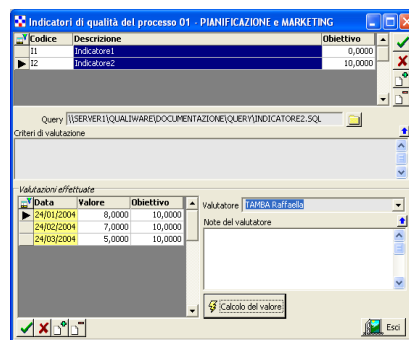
Indicatori di qualità del processo 01 - PIANIFICAZIONE e MARKETING

| Codice | Descrizione | Obiettivo |
|---|---|---|
| I1 | Indicatore1 | 0,0000 |
| I2 | Indicatore2 | 10,0000 |

Query \\SERVER1\QUALIWARE\DOCUMENTAZIONE\QUERY\INDICATORE2.SQL

Criteri di valutazione

Valutazioni effettuate

| Data | Valore | Obiettivo |
|---|---|---|
| 24/01/2004 | 8,0000 | 10,0000 |
| 24/02/2004 | 7,0000 | 10,0000 |
| 24/03/2004 | 5,0000 | 10,0000 |

Valutatore TAMBA Raffaella

Note del valutatore

Calcolo del valore

Esci